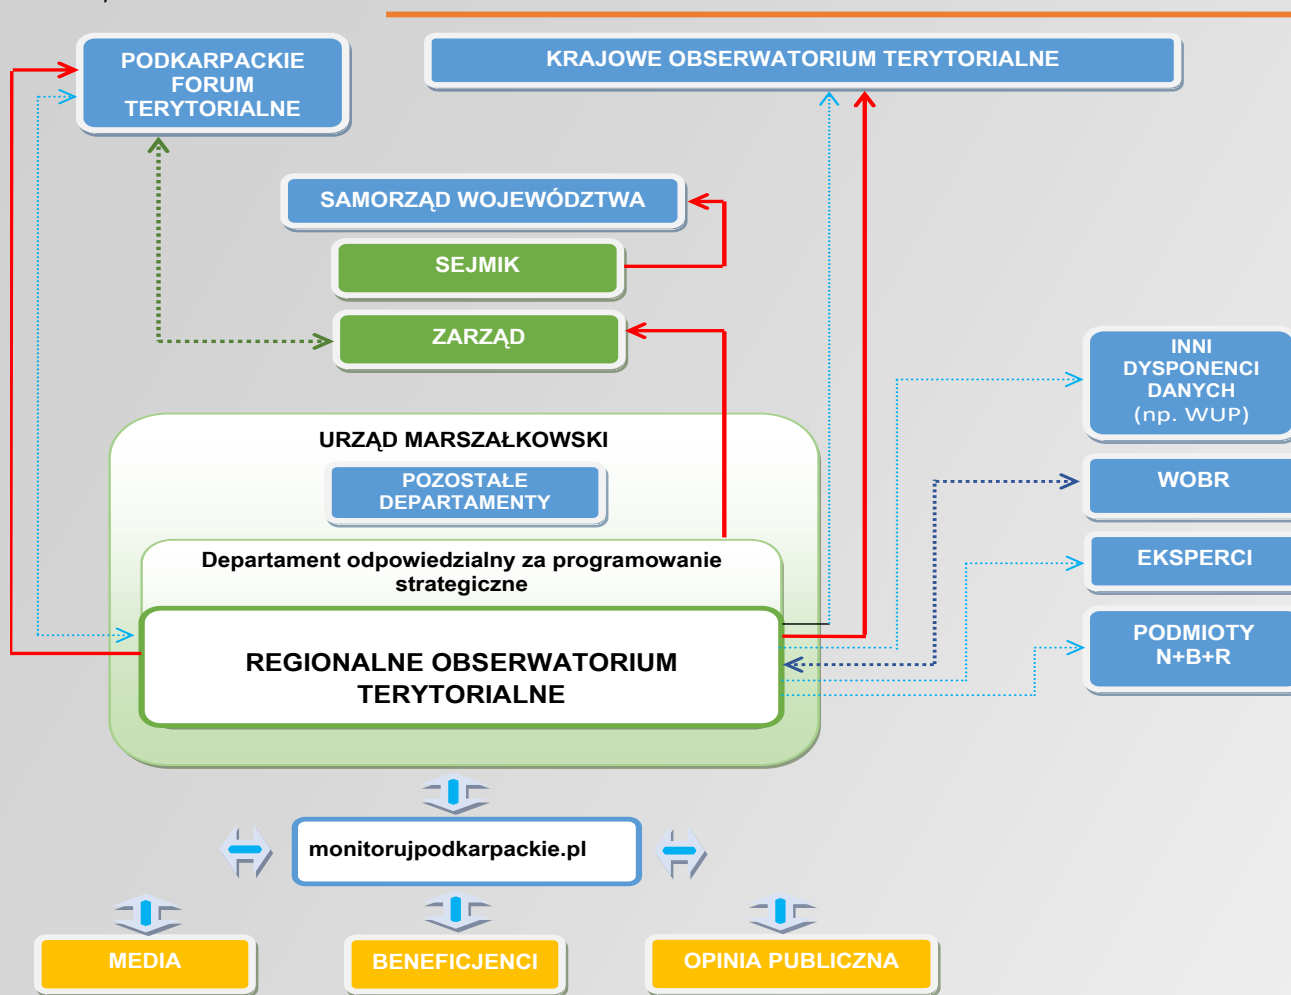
PODKARPACKIE FORUM TERYTORIALNE

KRAJOWE OBSERWATORIUM TERYTORIALNE

SAMORZĄD WOJEWÓDZTWA

SEJMIK

ZARZĄD

INNI DYSPONENCI DANYCH (np. WUP)

URZĄD MARSZAŁKOWSKI

POZOSTAŁE DEPARTAMENTY

WOBR

Departament odpowiedzialny za programowanie strategiczne

EKSPERCI

REGIONALNE OBSERWATORIUM TERYTORIALNE

PODMIOTY N+B+R

monitorujpodkarpackie.pl

MEDIA

BENEFICJENCI

OPINIA PUBLICZNA